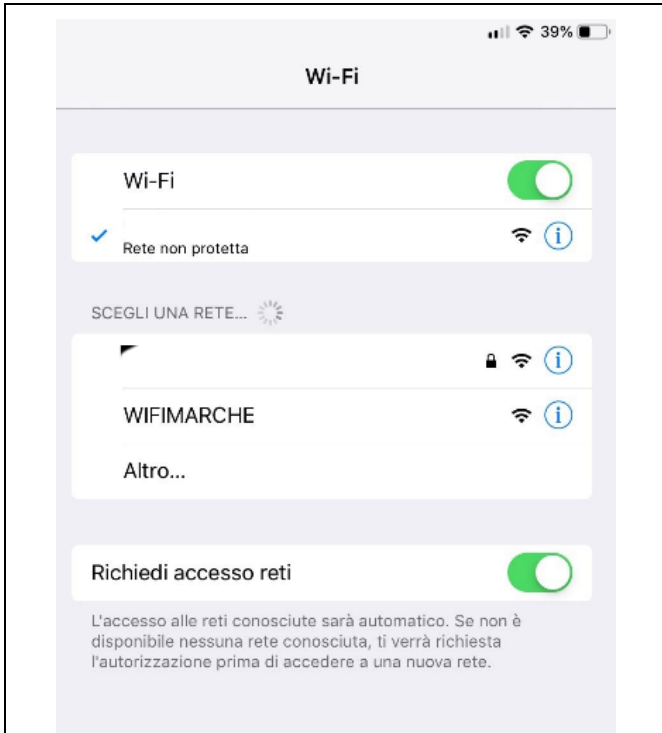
39%

Wi-Fi

Wi-Fi

Rete non protetta

SCEGLI UNA RETE...

WIFIMARCHE

Altro...

Richiedi accesso reti

L'accesso alle reti conosciute sarà automatico. Se non è disponibile nessuna rete conosciuta, ti verrà richiesta l'autorizzazione prima di accedere a una nuova rete.